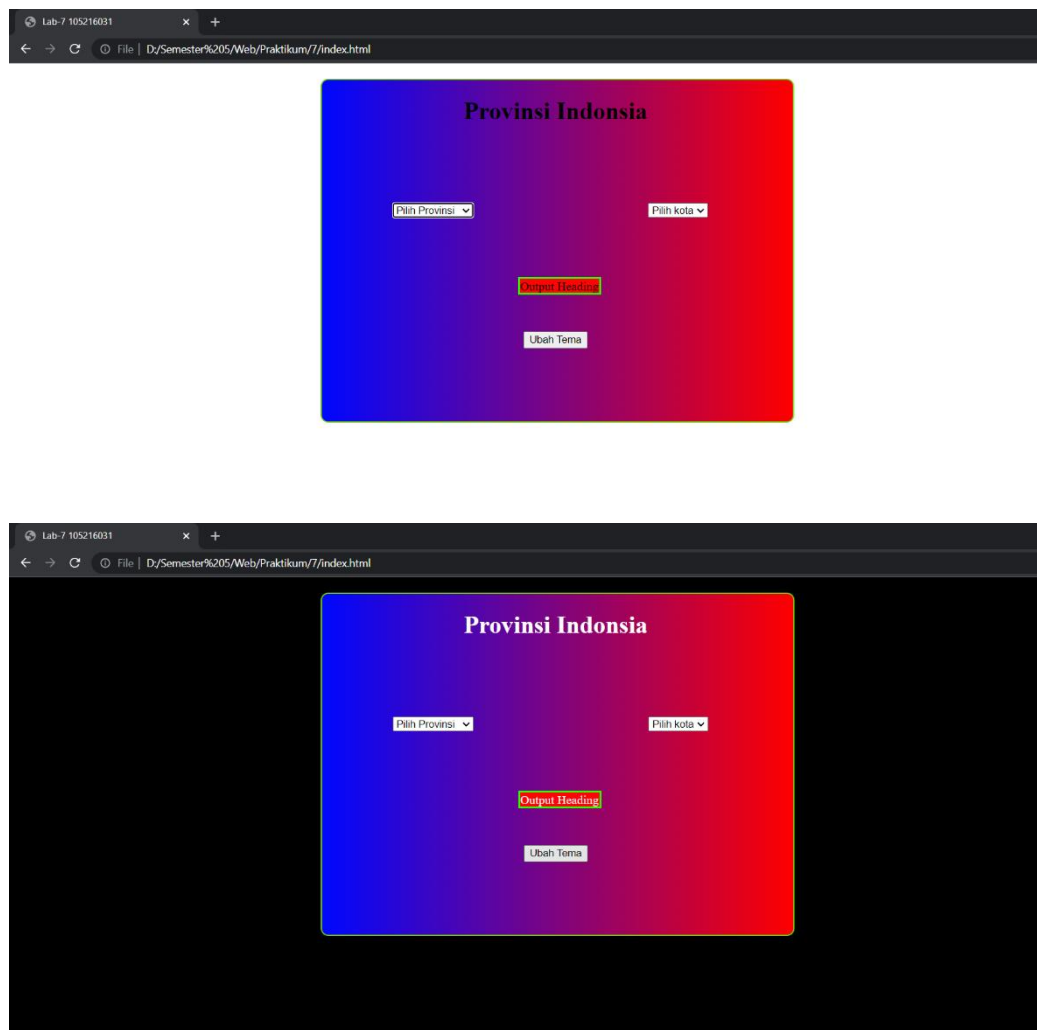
Lab-7 105216031 × +
File | D:/Semester%205/Web/Praktikum/7/index.html

Provinsi Indonsia

Pilih Provinsi
Pilih kota

Output Heading

Ubah Tema

Lab-7 105216031 × +
File | D:/Semester%205/Web/Praktikum/7/index.html

Provinsi Indonsia

Pilih Provinsi
Pilih kota

Output Heading

Ubah Tema